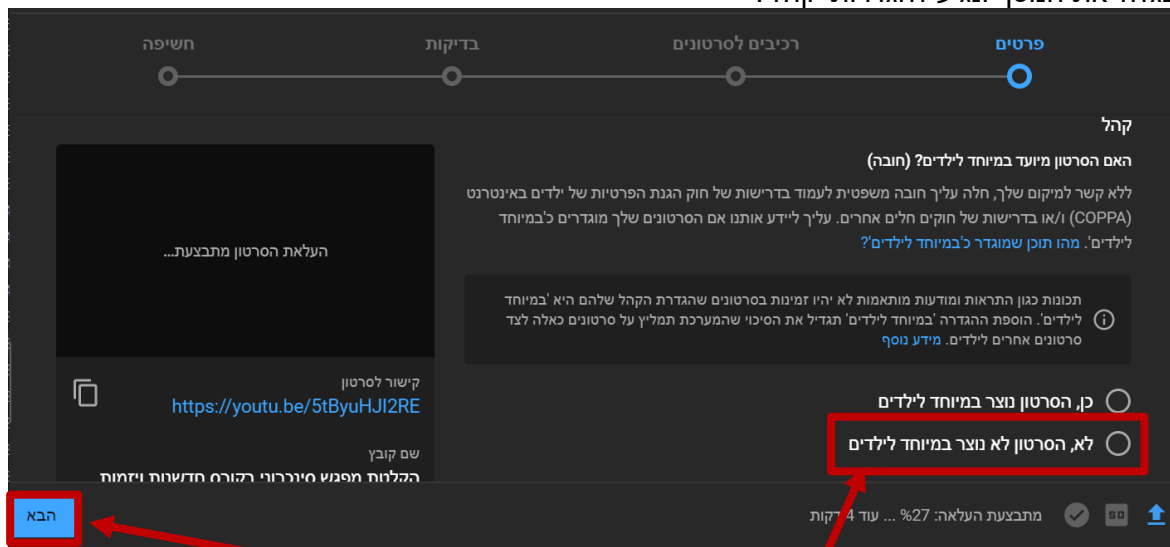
פרטים
רכיבים לסרטונים
בדיקות
חשיפה

קהל

האם הסרטון מיועד במיוחד לילדים? (חובה)

ללא קשר למיקום שלך, חלה עליך חובה משפטית לעמוד בדרישות של חוק הגנת הפרטיות של ילדים באינטרנט (COPPA) ו/או בדרישות של חוקים חלים אחרים. עליך ליידע אותנו אם הסרטונים שלך מוגדרים כ'במיוחד לילדים'. מהו תוכן שמוגדר כ'במיוחד לילדים'?

תכונות כגון התראות ומודעות מותאמות לא יהיו זמינות בסרטונים שהגדרת הקהל שלהם היא 'במיוחד לילדים'. הוספת ההגדרה 'במיוחד לילדים' תגדיל את הסיכוי שהמערכת תמליץ על סרטונים כאלה לצד סרטונים אחרים לילדים. מידע נוסף

כן, הסרטון נוצר במיוחד לילדים

לא, הסרטון לא נוצר במיוחד לילדים

העלאת הסרטון מתבצעת...

קישור לסרטון
https://youtu.be/5tByuHJI2RE

שם קובץ
הקלטות מפגש סינכרוני בקורס חדשנות ויזמות

SD

מתבצעת העלאה: 27% ... עוד 4 דקות

הבא